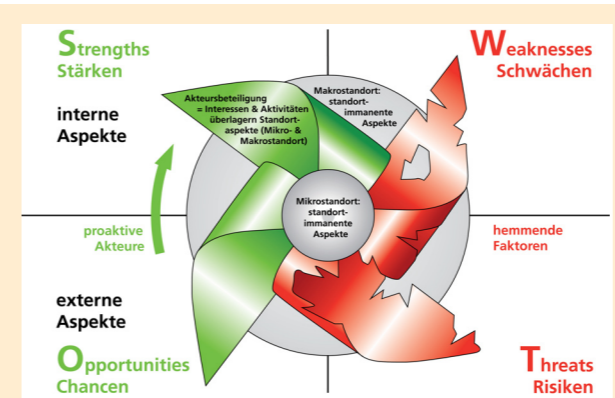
Strengths
Stärken

Weaknesses
Schwächen

interne
Aspekte

Akteursbeteiligung
= Interessen & Aktivitäten überlagern Standortaspekte (Mikro- & Makrostandort)

Makrostandort:
standortimmanente
Aspekte

proaktive
Akteure

Mikrostandort:
standortimmanente
Aspekte

hemmende
Faktoren

externe
Aspekte

Opportunities
Chancen

Threats
Risiken